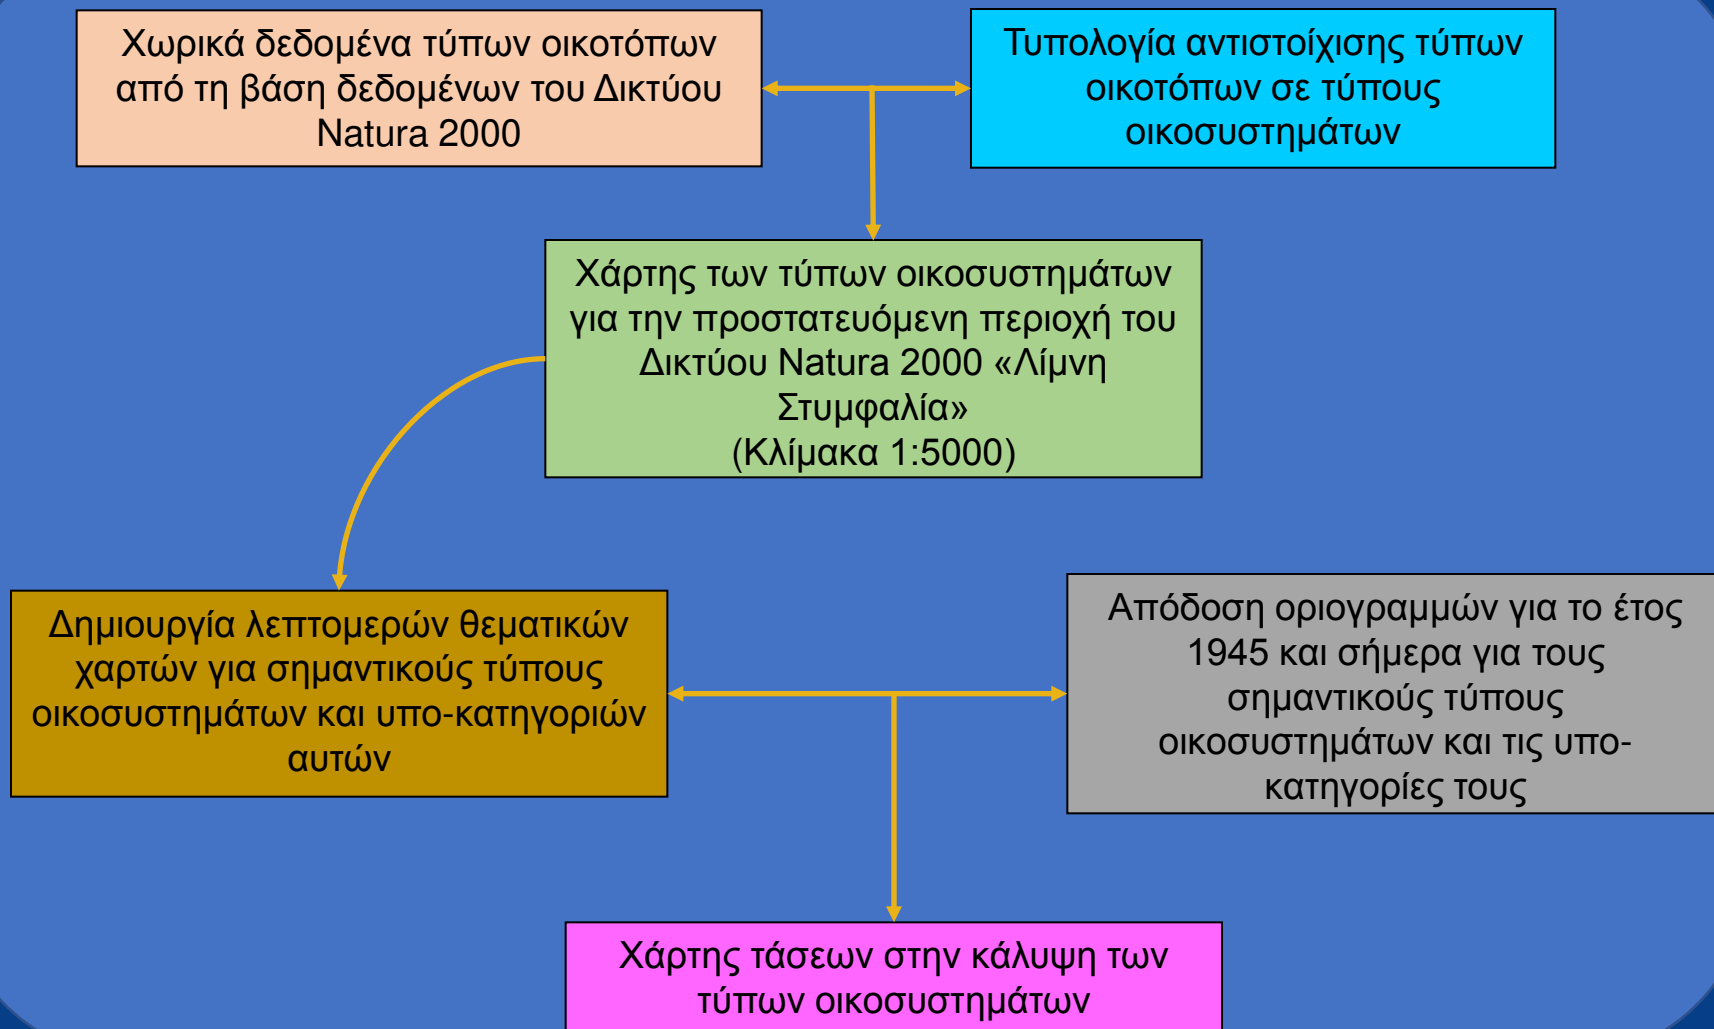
Χωρικά δεδομένα τύπων οικοτόπων από τη βάση δεδομένων του Δικτύου Natura 2000

Τυπολογία αντιστοίχισης τύπων οικοτόπων σε τύπους οικοσυστημάτων

Χάρτης των τύπων οικοσυστημάτων για την προστατευόμενη περιοχή του Δικτύου Natura 2000 «Λίμνη Στυμφαλία»
(Κλίμακα 1:5000)

Δημιουργία λεπτομερών θεματικών χαρτών για σημαντικούς τύπους οικοσυστημάτων και υπο-κατηγοριών αυτών

Απόδοση οριογραμμών για το έτος 1945 και σήμερα για τους σημαντικούς τύπους οικοσυστημάτων και τις υπο-κατηγορίες τους

Χάρτης τάσεων στην κάλυψη των τύπων οικοσυστημάτων